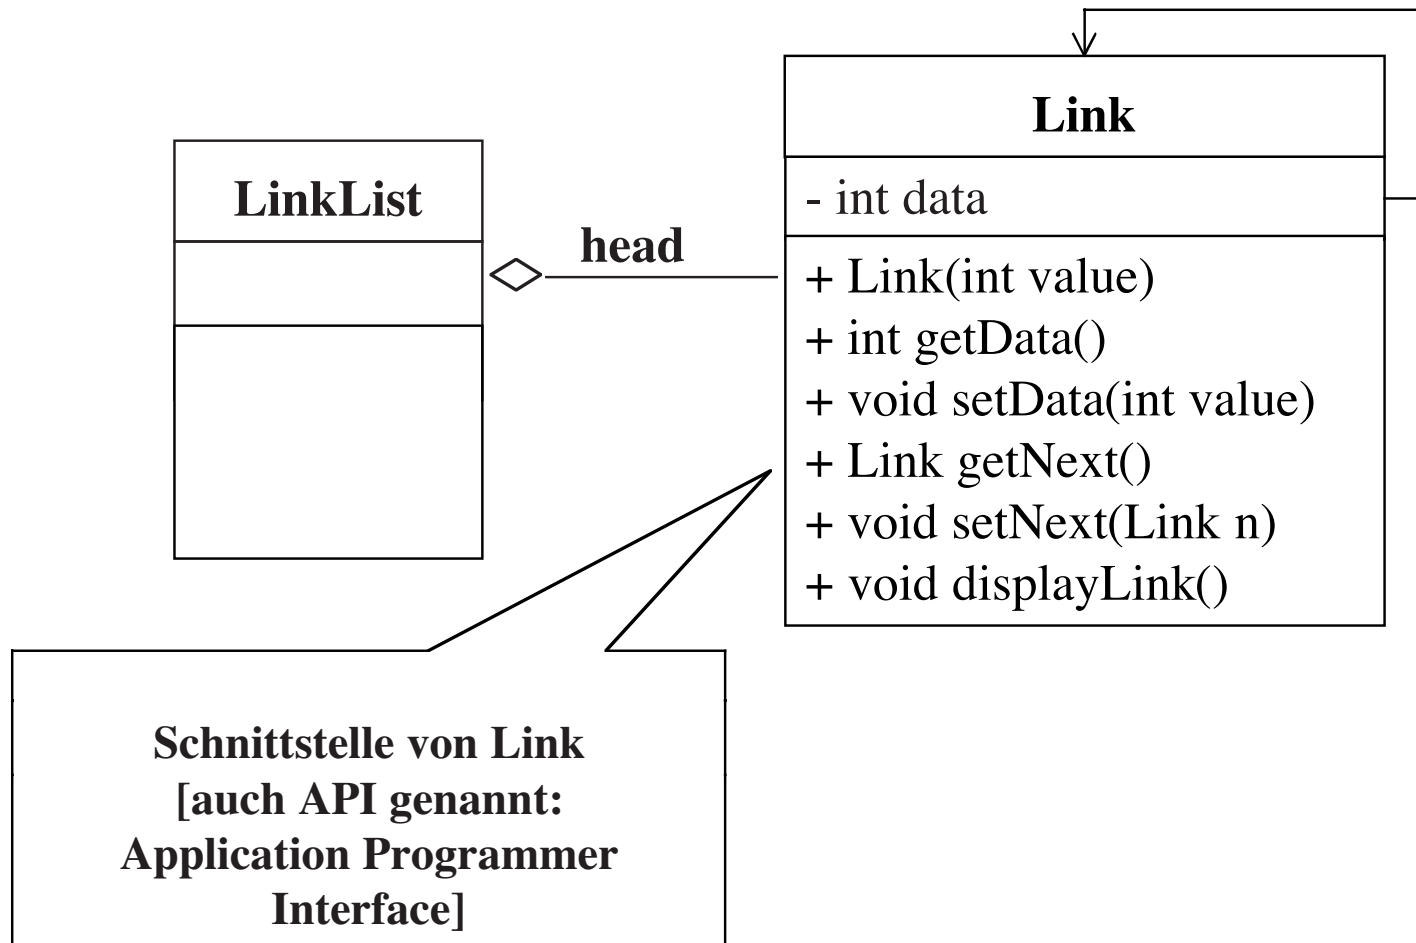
Link

- int data

+ Link(int value)
+ int getData()
+ void setData(int value)
+ Link getNext()
+ void setNext(Link n)
+ void displayLink()

LinkList

head

Schnittstelle von Link [auch API genannt: Application Programmer Interface]